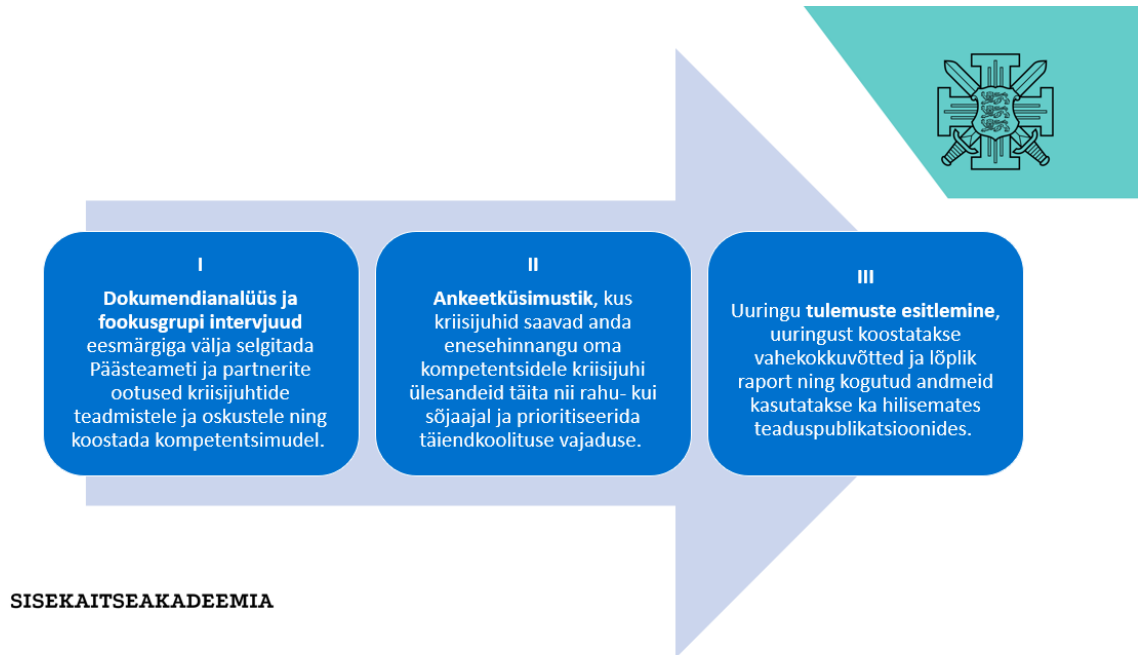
I

**Dokumendianalüüs ja fookusgrupi intervjuud** eesmärgiga välja selgitada Päästeameti ja partnerite ootused kriisijuhtide teadmistele ja oskustele ning koostada kompetentsimudel.

II

**Ankeetküsimustik**, kus kriisijuhid saavad anda enesehinnangu oma kompetentsidele kriisijuhi ülesandeid täita nii rahu- kui sõjaajal ja prioritiseerida täiendkoolituse vajaduse.

III

Uuringu **tulemuste esitlemine**, uuringust koostatakse vahekokkuvõtted ja lõplik raport ning kogutud andmeid kasutatakse ka hilisemates teaduspublikatsioonides.

SISEKAITSEAKADEEMIA